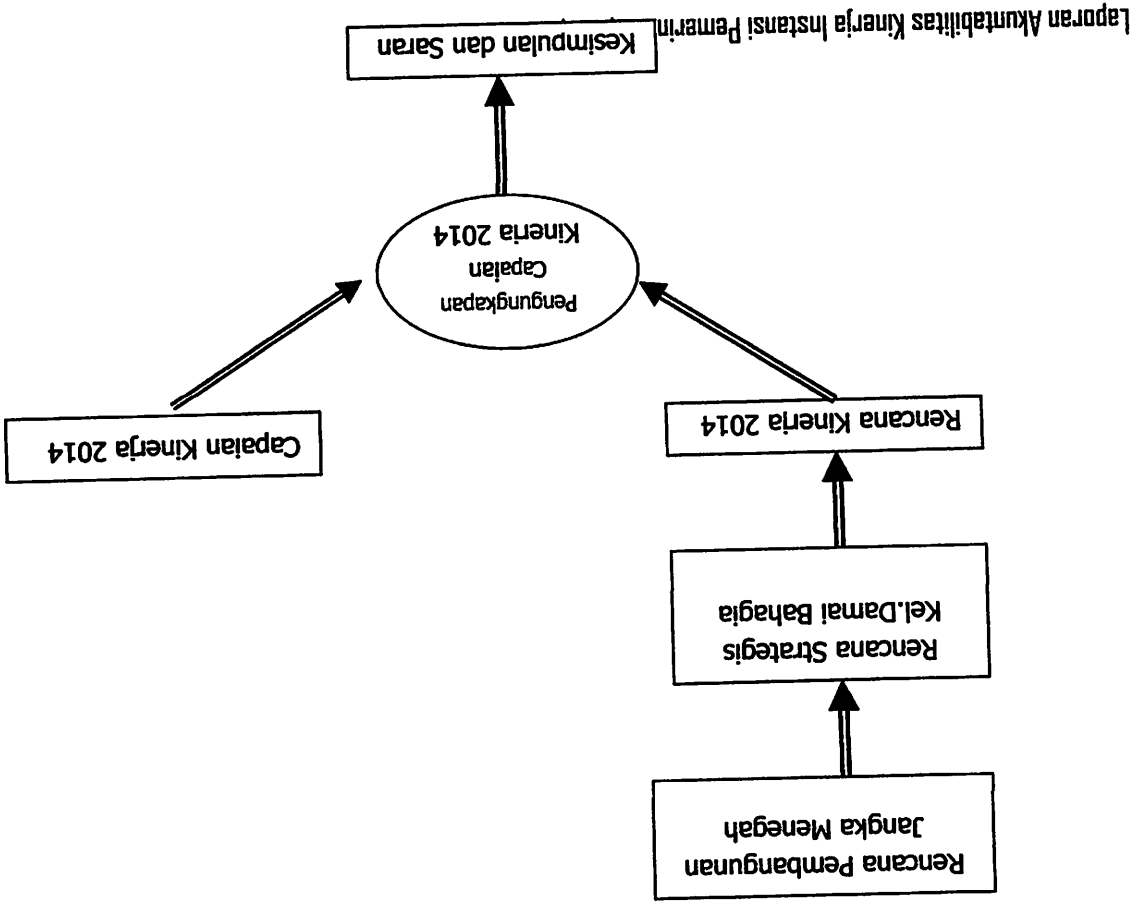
Laporan Akuntabilitas Kinerja Instansi Pemerin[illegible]

Kesimpulan dan Saran

Pengungkapan Capaian Kineria 2014

Capaian Kinerja 2014

Rencana Kineria 2014

Rencana Strategis Kel.Damai Bahagia

Rencana Pembangunan Jangka Menegah